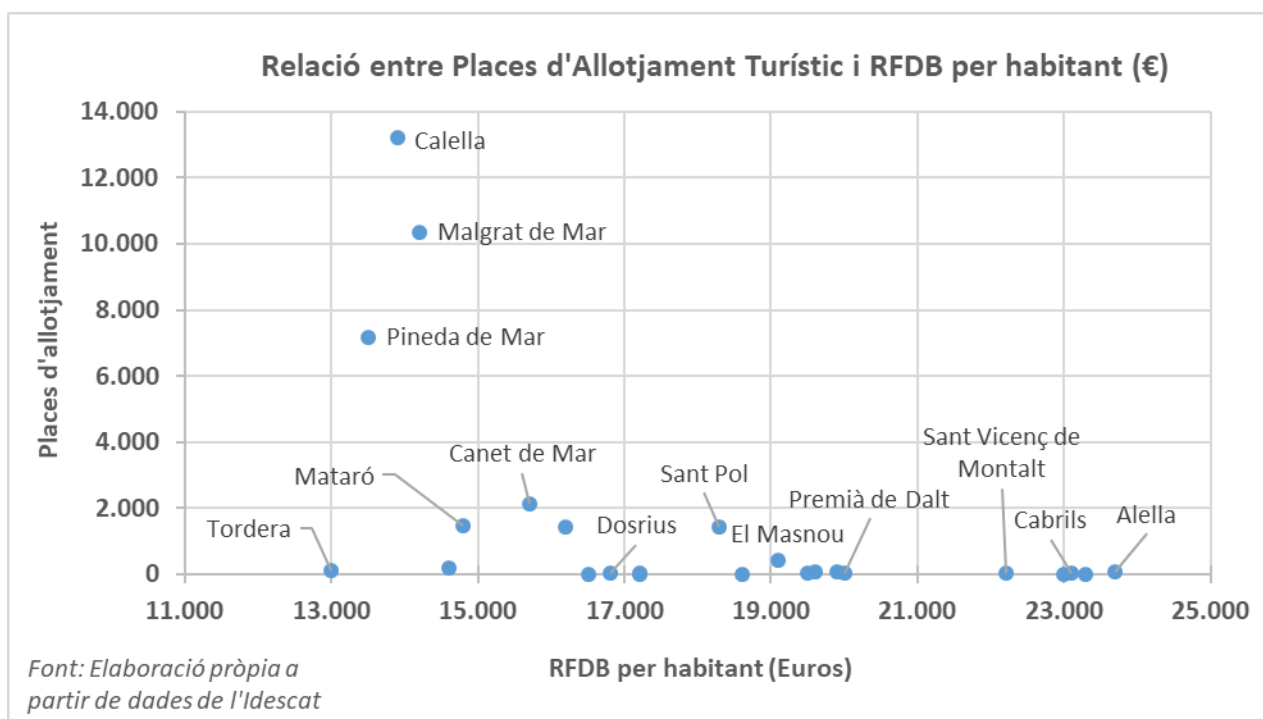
Relació entre Places d'Allotjament Turístic i RFDB per habitant (€)

Places d'allotjament

14.000
12.000
10.000
8.000
6.000
4.000
2.000
0

Calella
Malgrat de Mar
Pineda de Mar
Canet de Mar
Mataró
Tordera
Dosrius
Sant Pol
El Masnou
Premià de Dalt
Sant Vicenç de Montalt
Cabrils
Alella

11.000
13.000
15.000
17.000
19.000
21.000
23.000
25.000

RFDB per habitant (Euros)

Font: Elaboració pròpia a partir de dades de l'Idescat